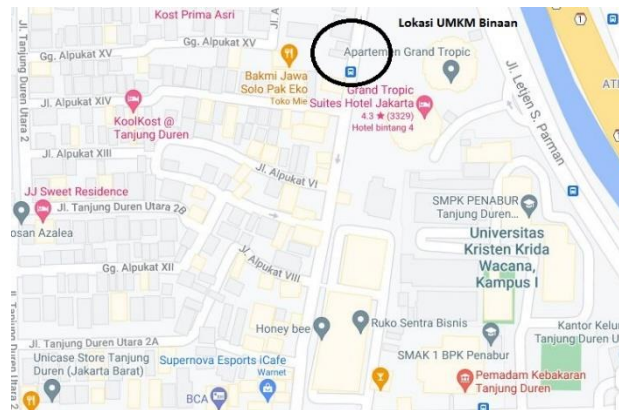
Kost Prima Asri

Lokasi UMKM Binaan

Gg. Alpukat XV

Apartemen Grand Tropic

Jl. Tanjung Duren Utara 2

Bakmi Jawa Solo Pak Eko

Toko Mie

Jl. Alpukat XIV

Grand Tropic Suites Hotel Jakarta

4.3 ★ (3329)

Hotel bintang 4

Jl. Letjen S. Parman

KoolKost @ Tanjung Duren

Jl. Alpukat XIII

Jl. Alpukat VI

JJ Sweet Residence

Jl. Tanjung Duren Utara 2B

SMPK PENABUR Tanjung Duren

osan Azalea

Universitas Kristen Krida Wacana, Kampus I

Gg. Alpukat XII

Jl. Alpukat VIII

Jl. Tanjung Duren Utara

Honey bee

Ruko Sentra Bisnis

Jl. Tanjung Duren Utara 2A

Kantor Kelu Tanjung Duren U

Unicase Store Tanjung Duren (Jakarta Barat)

Supernova Esports iCafe

Warnet

SMAK 1 BPK Penabur

Pemadam Kebakaran Tanjung Duren

BCA

ATI

1